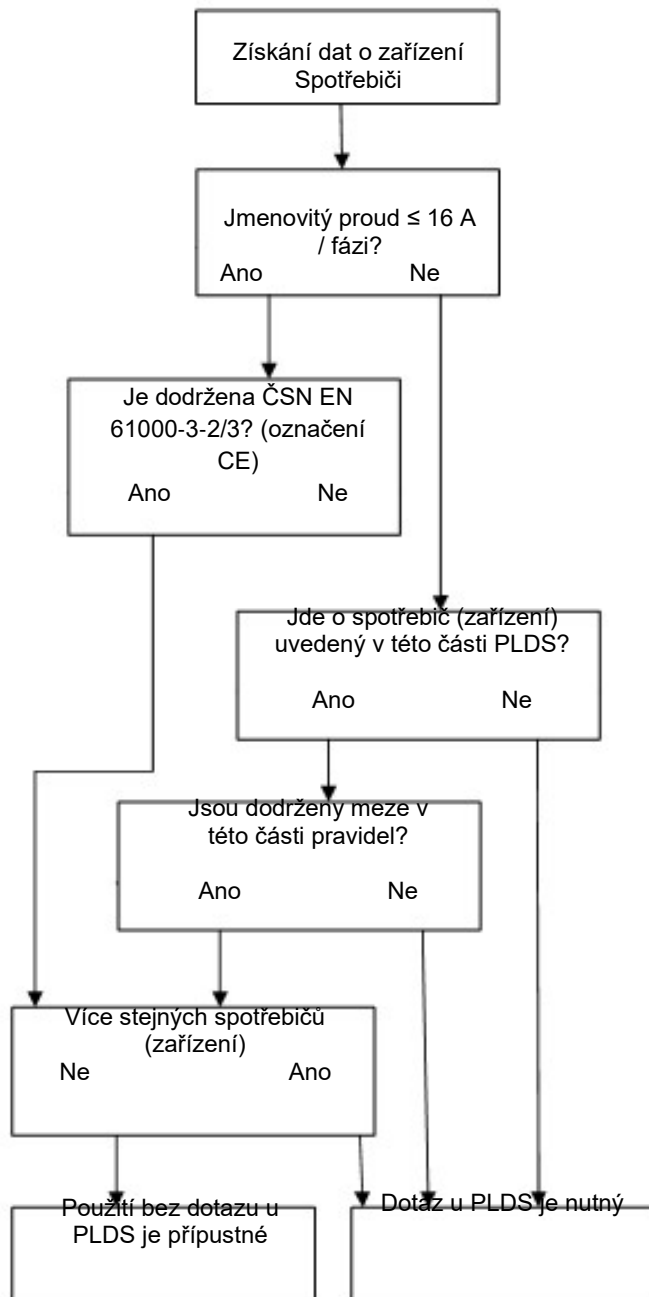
Získání dat o zařízení Spotřebiči

Jmenovitý proud ≤ 16 A / fázi?
Ano Ne

Je dodržena ČSN EN 61000-3-2/3? (označení CE)
Ano Ne

Jde o spotřebič (zařízení) uvedený v této části PLDS?
Ano Ne

Jsou dodrženy meze v této části pravidel?
Ano Ne

Více stejných spotřebičů (zařízení)
Ne Ano

Použití bez dotazu u PLDS je přípustné

Dotaz u PLDS je nutný